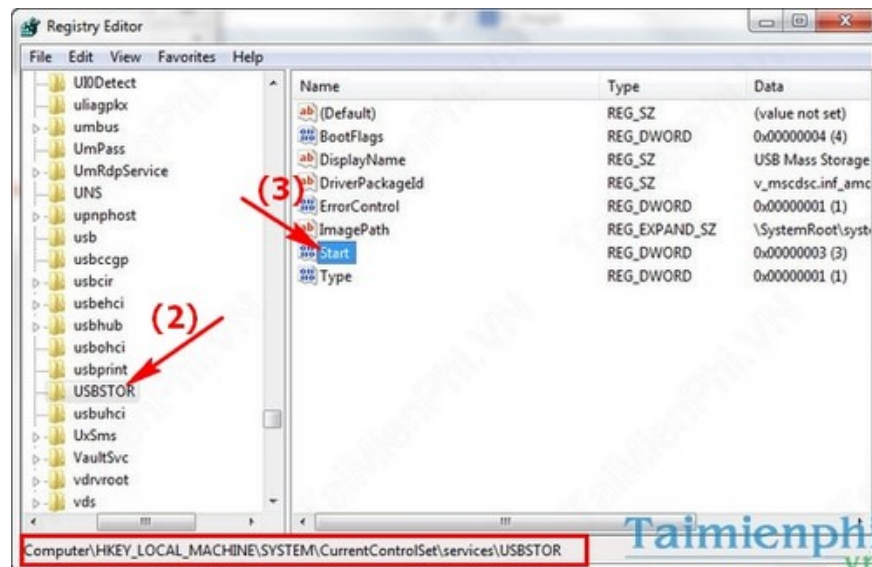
Registry Editor

File Edit View Favorites Help

UI0Detect
uliagpkx
umbus
UmPass
UmRdpService
UNS
upnphost
usb
usbccgp
usbcir
usbehci
usbhub
usbohci
usbprint
USBSTOR
usbuhci
UxSms
VaultSvc
vdrvroot
vds

| Name | Type | Data |
|---|---|---|
| (Default) | REG_SZ | (value not set) |
| BootFlags | REG_DWORD | 0x00000004 (4) |
| DisplayName | REG_SZ | USB Mass Storage |
| DriverPackageId | REG_SZ | v_mscdsc.inf_amc |
| ErrorControl | REG_DWORD | 0x00000001 (1) |
| ImagePath | REG_EXPAND_SZ | \SystemRoot\syst |
| Start | REG_DWORD | 0x00000003 (3) |
| Type | REG_DWORD | 0x00000001 (1) |

(3)

(2)

Computer\HKEY_LOCAL_MACHINE\SYSTEM\CurrentControlSet\services\USBSTOR

Taimienphi